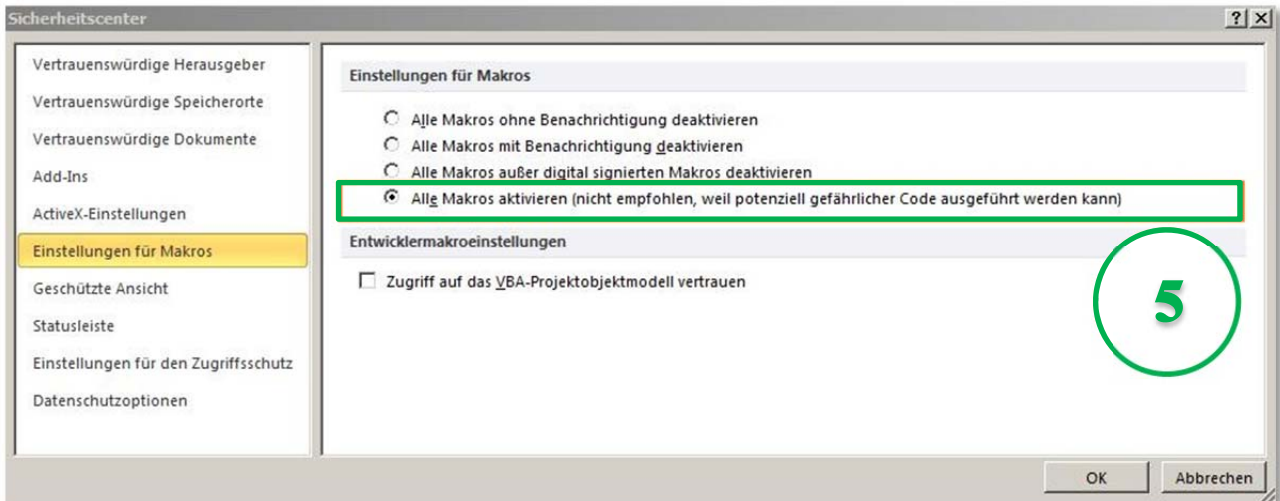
Sicherheitscenter

?

X

Vertrauenswürdige Herausgeber

Vertrauenswürdige Speicherorte

Vertrauenswürdige Dokumente

Add-Ins

ActiveX-Einstellungen

Einstellungen für Makros

Geschützte Ansicht

Statusleiste

Einstellungen für den Zugriffsschutz

Datenschutzoptionen

Einstellungen für Makros

Alle Makros ohne Benachrichtigung deaktivieren

Alle Makros mit Benachrichtigung deaktivieren

Alle Makros außer digital signierten Makros deaktivieren

Alle Makros aktivieren (nicht empfohlen, weil potenziell gefährlicher Code ausgeführt werden kann)

Entwicklermakroeinstellungen

Zugriff auf das VBA-Projektobjektmodell vertrauen

5

OK

Abbrechen